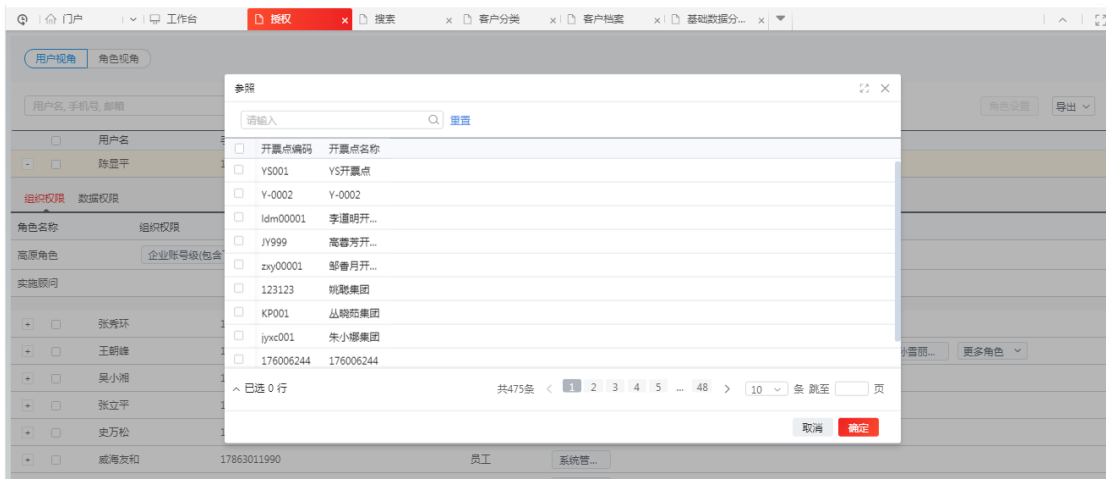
门户 | 工作台 | 授权 × | 搜索 × | 客户分类 × | 客户档案 × | 基础数据分... ×

用户视角 角色视角

用户名, 手机号, 邮箱

角色设置 导出

用户名
陈昱平

组织权限 数据权限

角色名称 组织权限
高原角色 企业账号级(包含
实施顾问

张秀环
王朝锋
吴小湘
张立平
史万松
戚海友和 17863011990 员工 系统管...

小雪丽... 更多角色

参照

请输入 重置

| | 开票点编码 | 开票点名称 |
|---|---|---|
| | YS001 | YS开票点 |
| | Y-0002 | Y-0002 |
| | ldm00001 | 李道明开... |
| | JY999 | 高善芳开... |
| | zxy00001 | 邹春月开... |
| | 123123 | 姚聪集团 |
| | KP001 | 丛晓苑集团 |
| | jyxc001 | 朱小娜集团 |
| | 176006244 | 176006244 |

已选 0 行

共475条 < 1 2 3 4 5 ... 48 > 10 条 跳至 页

取消 确定